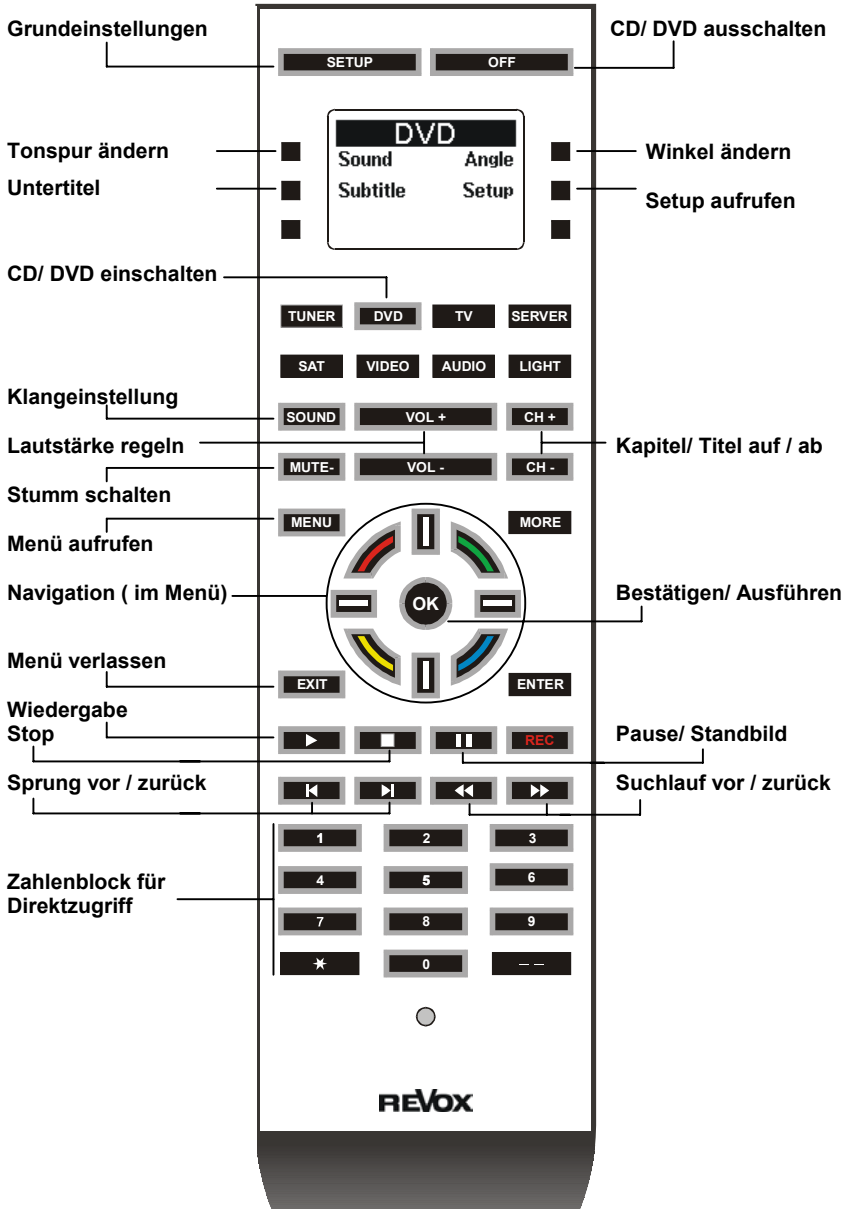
Grundeinstellungen

CD/ DVD ausschalten

SETUP

OFF

DVD

Sound

Angle

Subtitle

Setup

Tonspur ändern

Winkel ändern

Untertitel

Setup aufrufen

CD/ DVD einschalten

TUNER

DVD

TV

SERVER

SAT

VIDEO

AUDIO

LIGHT

Klangeinstellung

SOUND

VOL +

CH +

Lautstärke regeln

Kapitel/ Titel auf / ab

MUTE-

VOL -

CH -

Stumm schalten

MENU

MORE

Menü aufrufen

Navigation ( im Menü)

OK

Bestätigen/ Ausführen

Menü verlassen

EXIT

ENTER

Wiedergabe
Stop

REC

Pause/ Standbild

Sprung vor / zurück

Suchlauf vor / zurück

1

2

3

4

5

6

7

8

9

*

0

– –

Zahlenblock für Direktzugriff

REVOX